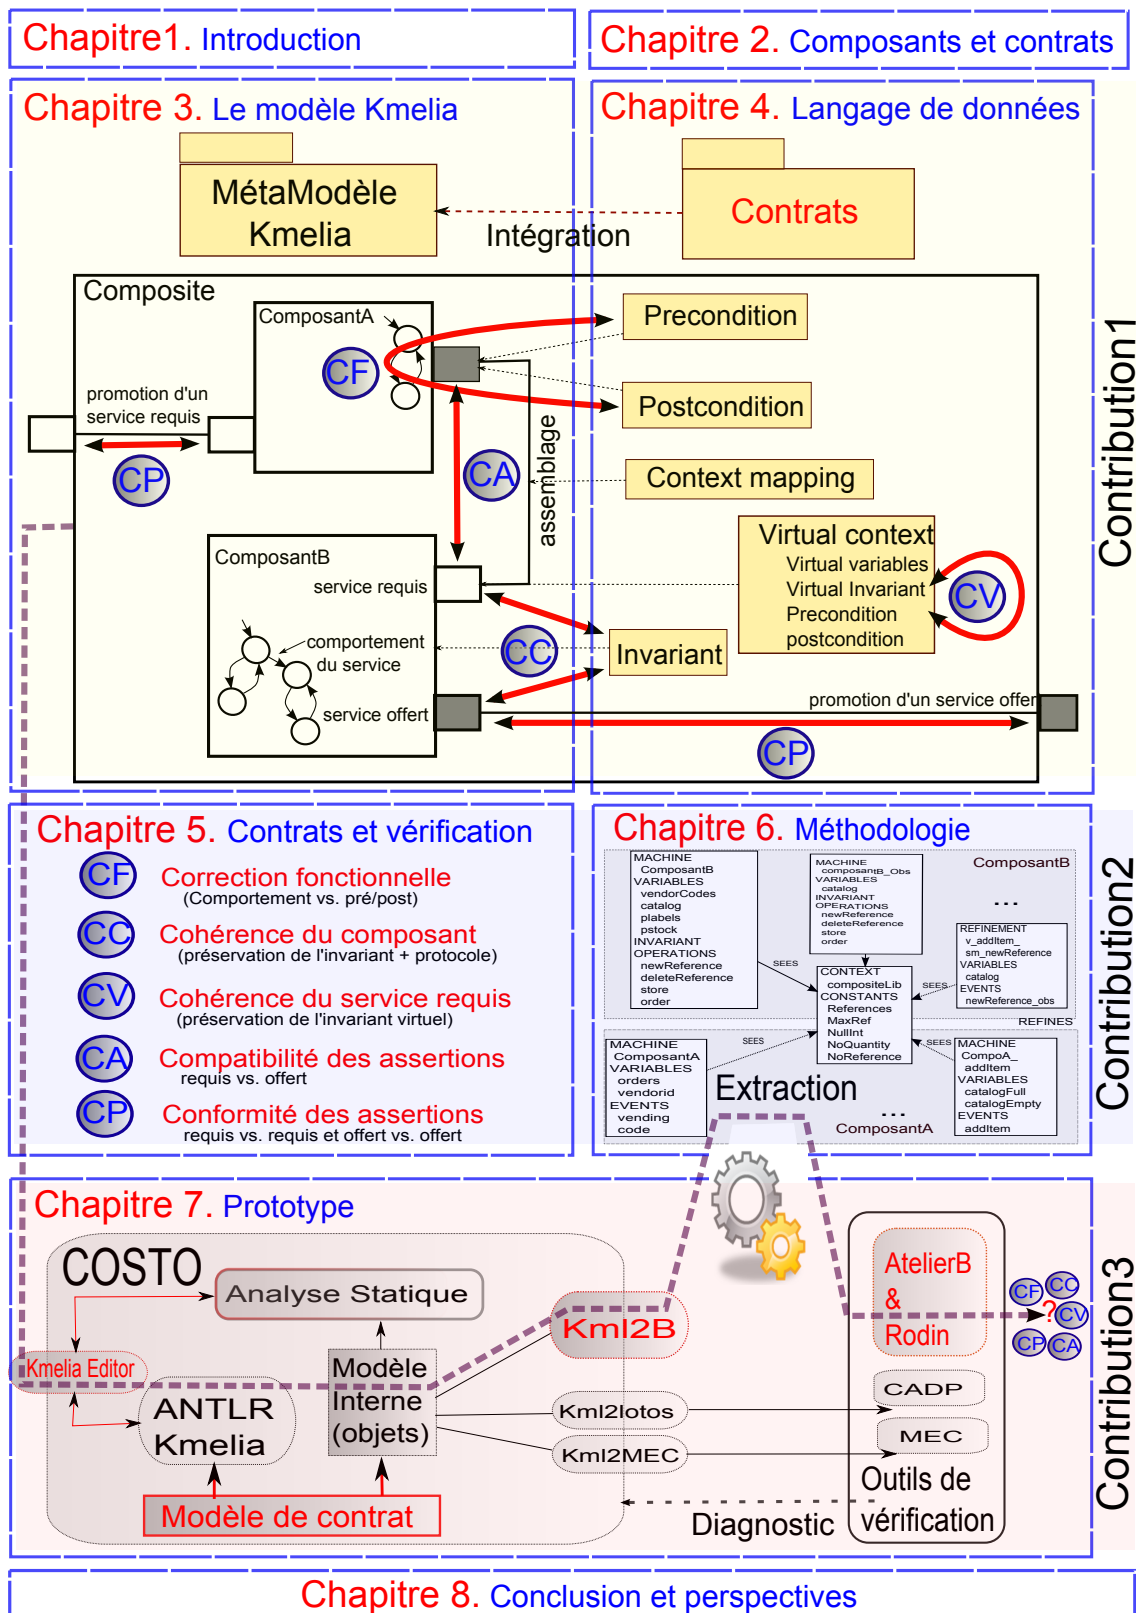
Chapitre1. Introduction

Chapitre 2. Composants et contrats

Chapitre 3. Le modèle Kmelia

Chapitre 4. Langage de données

MétaModèle Kmelia

Intégration

Contrats

Composite

ComposantA

CF

promotion d'un service requis

CP

CA

assemblage

Precondition

Postcondition

Context mapping

Virtual context
Virtual variables
Virtual Invariant
Precondition
postcondition

CV

ComposantB

service requis

comportement du service

service offert

CC

Invariant

promotion d'un service offer

CP

Contribution1

Chapitre 5. Contrats et vérification

CF Correction fonctionnelle
(Comportement vs. pré/post)

CC Cohérence du composant
(préservation de l'invariant + protocole)

CV Cohérence du service requis
(préservation de l'invariant virtuel)

CA Compatibilité des assertions
requis vs. offert

CP Conformité des assertions
requis vs. requis et offert vs. offert

Chapitre 6. Méthodologie

MACHINE
ComposantB
VARIABLES
vendorCodes
catalog
plabels
pstock
INVARIANT
OPERATIONS
newReference
deleteReference
store
order

MACHINE
composantB_Obs
VARIABLES
catalog
INVARIANT
OPERATIONS
newReference
deleteReference
store
order

ComposantB

...

REFINEMENT
v_addItem_
sm_newReference
VARIABLES
catalog
EVENTS
newReference_obs

SEES

CONTEXT
compositeLib
CONSTANTS
References
MaxRef
NullInt
NoQuantity
NoReference

SEES

REFINES

MACHINE
ComposantA
VARIABLES
orders
vendorid
EVENTS
vending
code

SEES

SEES

MACHINE
CompoA_
addItem
VARIABLES
catalogFull
catalogEmpty
EVENTS
addItem

Extraction

...

ComposantA

Contribution2

Chapitre 7. Prototype

COSTO

Analyse Statique

Kmelia Editor

ANTLR Kmelia

Modèle Interne (objets)

Kml2B

Kml2lotos

Kml2MEC

Modèle de contrat

AtelierB & Rodin

CADP

MEC

Outils de vérification

Diagnostic

CF CC ? CV CP CA

Contribution3

Chapitre 8. Conclusion et perspectives